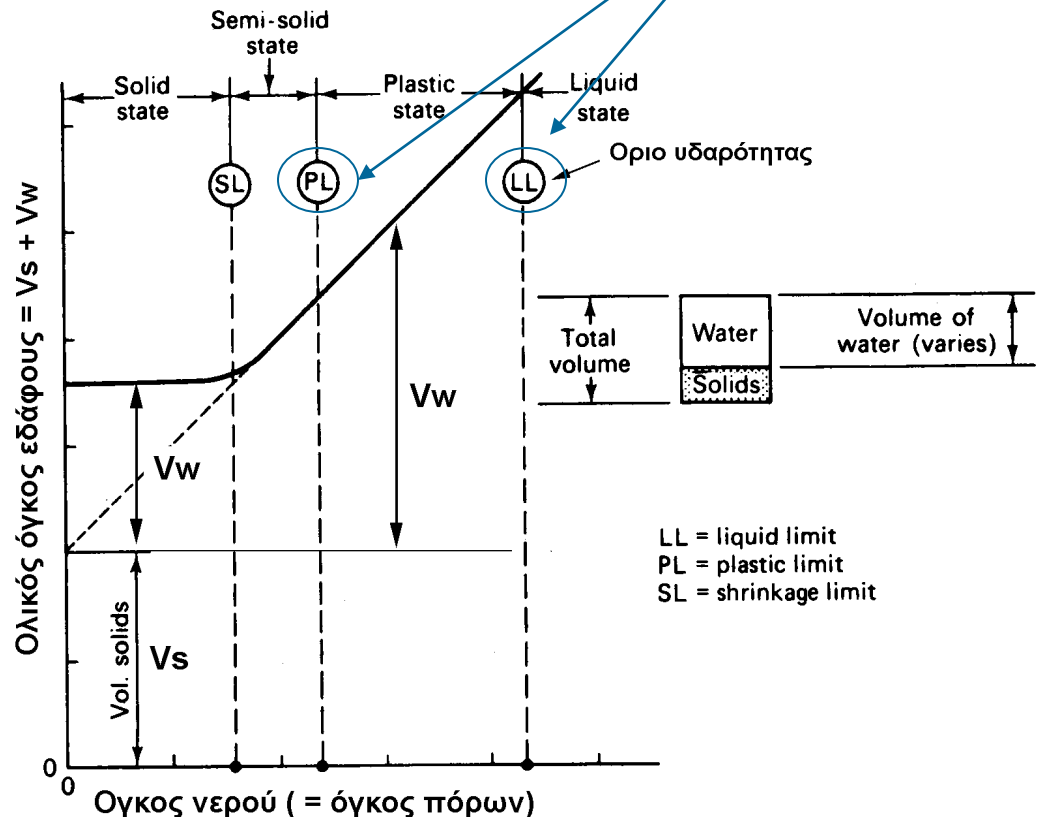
Semi-solid state

Solid state

Plastic state

Liquid state

SL

PL

LL

Οριο υδαρότητας

Total volume

Water

Solids

Volume of water (varies)

Vw

Vw

Vs

Vol. solids

LL = liquid limit
PL = plastic limit
SL = shrinkage limit

Ολικός όγκος εδάφους = Vs + Vw

0

0

Ογκος νερού ( = όγκος πόρων)